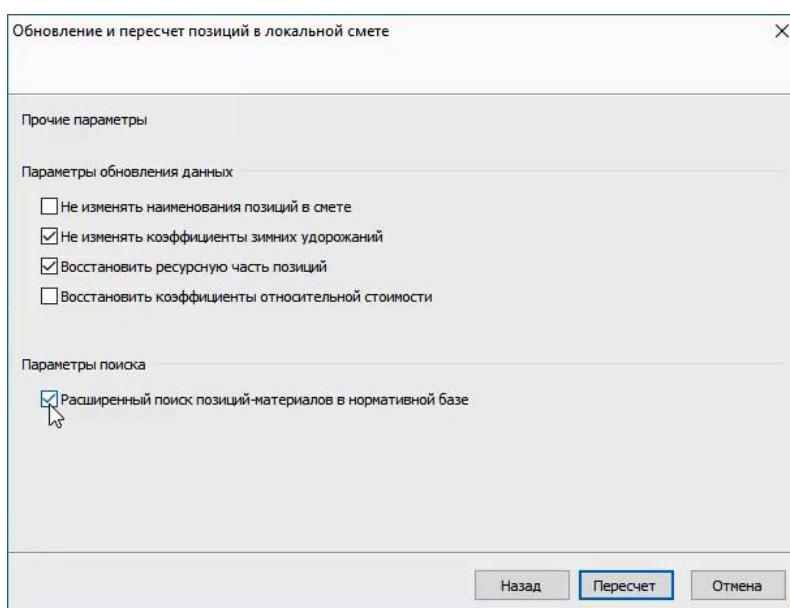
Обновление и пересчет позиций в локальной смете

Прочие параметры

Параметры обновления данных

Не изменять наименования позиций в смете

Не изменять коэффициенты зимних удорожаний

Восстановить ресурсную часть позиций

Восстановить коэффициенты относительной стоимости

Параметры поиска

Расширенный поиск позиций-материалов в нормативной базе

Назад
Пересчет
Отмена